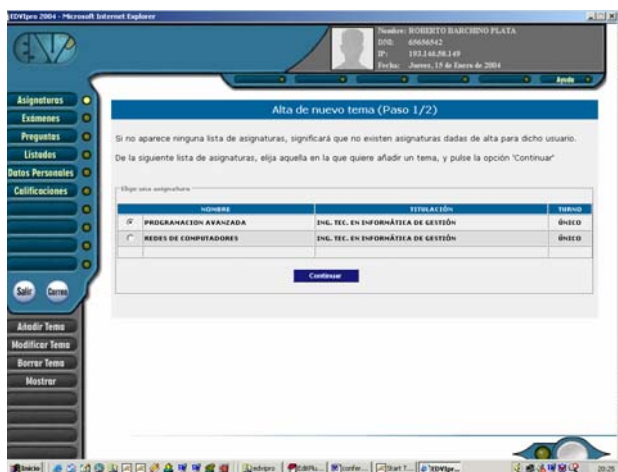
EDVIpro 2004 - Microsoft Internet Explorer

Nombre: ROBERTO BARCHINO PLATA
DNI: 69656942
IP: 193.146.58.149
Fecha: Jueves, 15 de Enero de 2004

Ayuda

Asignaturas
Exámenes
Preguntas
Listados
Datos Personales
Calificaciones

Salir
Correo

Añadir Tema
Modificar Tema
Borrar Tema
Mostrar

Alta de nuevo tema (Paso 1/2)

Si no aparece ninguna lista de asignaturas, significará que no existen asignaturas dadas de alta para dicho usuario.

De la siguiente lista de asignaturas, elija aquella en la que quiere añadir un tema, y pulse la opción 'Continuar'

Elige una asignatura

| | NOMBRE | TITULACIÓN | TURNO |
|---|---|---|---|
| ◉ | PROGRAMACION AVANZADA | ING. TEC. EN INFORMÁTICA DE GESTIÓN | ÚNICO |
| ○ | REDES DE COMPUTADORES | ING. TEC. EN INFORMÁTICA DE GESTIÓN | ÚNICO |

Continuar

Inicio | edvipro | EditPlu... | confer... | Start T... | EDVIpr... | 20:25